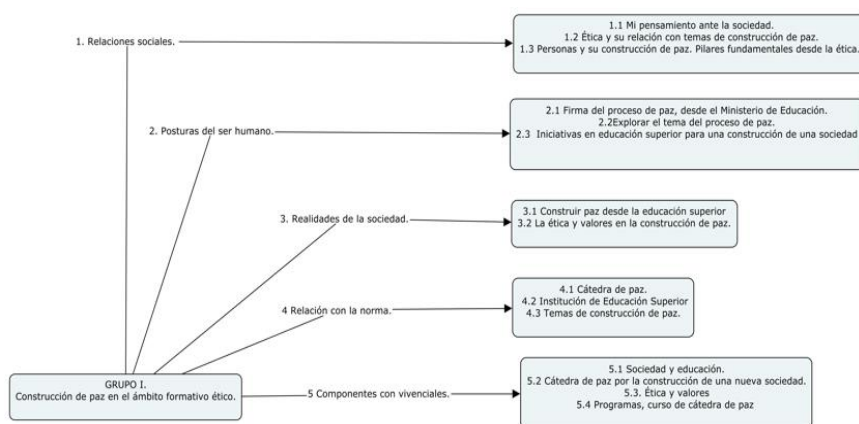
1. Relaciones sociales.

1.1 Mi pensamiento ante la sociedad.
1.2 Ética y su relación con temas de construcción de paz.
1.3 Personas y su construcción de paz. Pilares fundamentales desde la ética.

2. Posturas del ser humano.

2.1 Firma del proceso de paz, desde el Ministerio de Educación.
2.2Explorar el tema del proceso de paz.
2.3 Iniciativas en educación superior para una construcción de una sociedad

3. Realidades de la sociedad.

3.1 Construir paz desde la educación superior
3.2 La ética y valores en la construcción de paz.

4 Relación con la norma.

4.1 Cátedra de paz.
4.2 Institución de Educación Superior
4.3 Temas de construcción de paz.

GRUPO I.
Construcción de paz en el ámbito formativo ético.

5 Componentes con vivenciales.

5.1 Sociedad y educación.
5.2 Cátedra de paz por la construcción de una nueva sociedad.
5.3. Ética y valores
5.4 Programas, curso de cátedra de paz